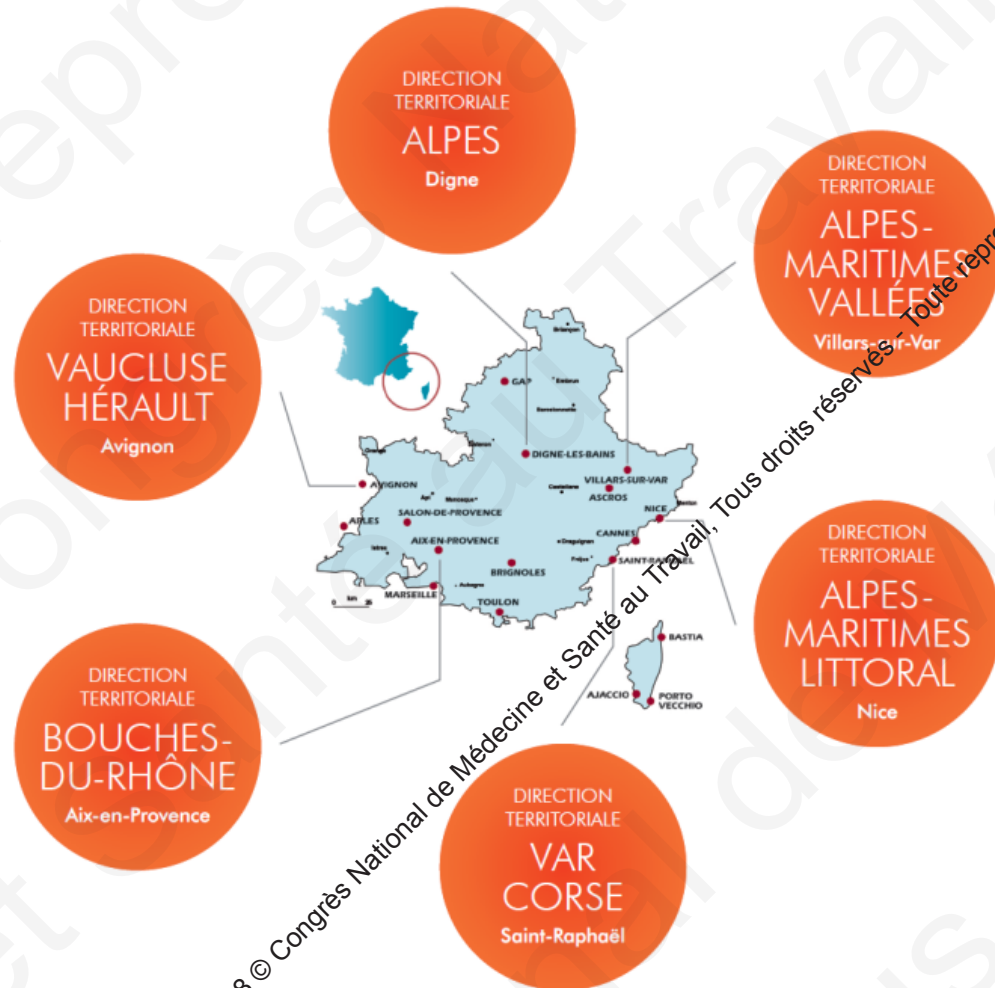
DIRECTION TERRITORIALE
ALPES
Digne

DIRECTION TERRITORIALE
ALPES-MARITIMES VALLÉES
Villars-sur-Var

DIRECTION TERRITORIALE
VAUCLUSE HÉRAULT
Avignon

DIRECTION TERRITORIALE
ALPES-MARITIMES LITTORAL
Nice

DIRECTION TERRITORIALE
BOUCHES-DU-RHÔNE
Aix-en-Provence

DIRECTION TERRITORIALE
VAR CORSE
Saint-Raphaël

Briançon
GAP
Embrun
Barcelonnette
Sisteron
DIGNE-LES-BAINS
VILLARS-SUR-VAR
Castellane
ASCROS
NICE
Menton
Orange
AVIGNON
Apt
Manosque
ARLES
SALON-DE-PROVENCE
AIX-EN-PROVENCE
Istres
CANNES
Draguignan
Fréjus
SAINT-RAPHAEL
BRIGNOLES
Aubagne
MARSEILLE
TOULON
0 km 35
BASTIA
AJACCIO
PORTO VECCHIO

8 © Congrès National de Médecine et Santé au Travail, Tous droits réservés - Toute repr